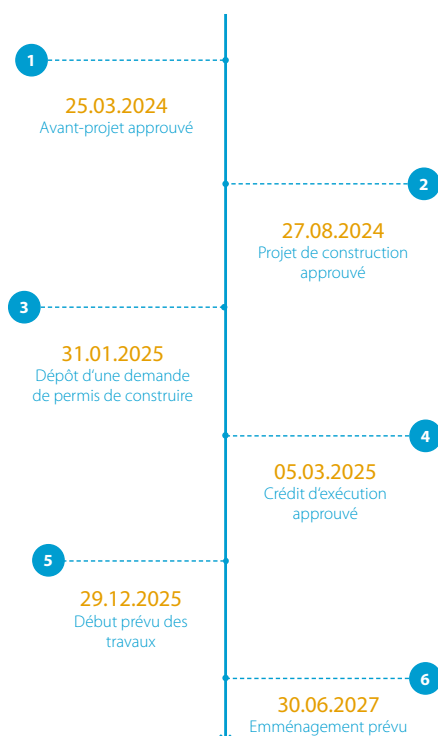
1
25.03.2024
Avant-projet approuvé

2
27.08.2024
Projet de construction approuvé

3
31.01.2025
Dépôt d'une demande de permis de construire

4
05.03.2025
Crédit d'exécution approuvé

5
29.12.2025
Début prévu des travaux

6
30.06.2027
Emménagement prévu